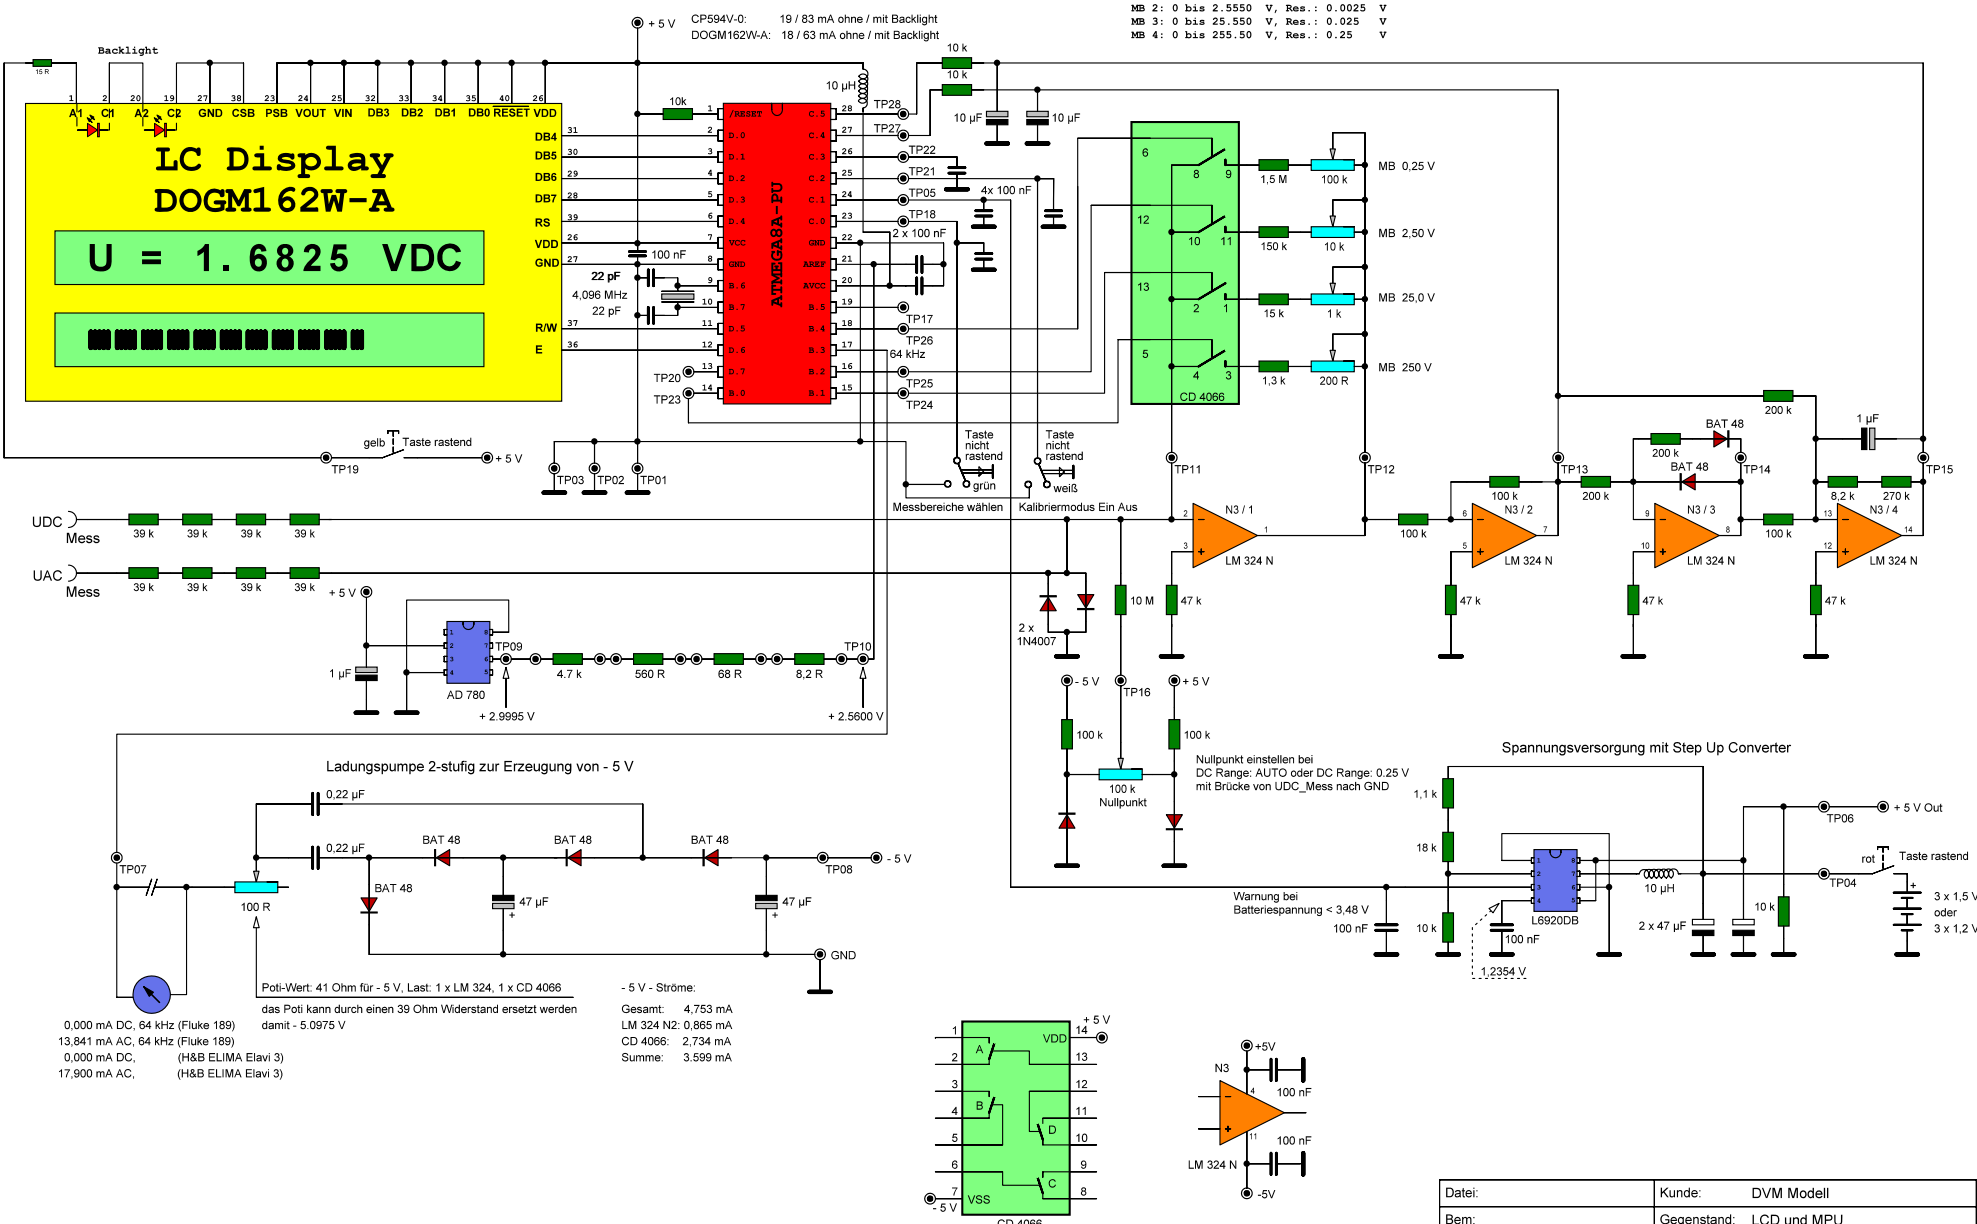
MB 2: 0 bis 2.5550 V, Res.: 0.0025 V
MB 3: 0 bis 25.550 V, Res.: 0.025 V
MB 4: 0 bis 255.50 V, Res.: 0.25 V

+ 5 V
CP594V-0: 19 / 83 mA ohne / mit Backlight
DOGM162W-A: 18 / 63 mA ohne / mit Backlight

Backlight
15 R
1 2 20 19 27 38 23 24 25 32 33 34 35 40 26
A1 C1 A2 C2 GND CSB PSB VOUT VIN DB3 DB2 DB1 DB0 RESET VDD

LC Display
DOGM162W-A

U = 1.6825 VDC

DB4 31
DB5 30
DB6 29
DB7 28
RS 39
VDD 26
GND 27
R/W 37
E 36

10k
10 µH
10 k
10 k
10 µF
10 µF

/RESET C.5 C.4 C.3 C.2 C.1 C.0 GND AREF AVCC B.5 B.4 B.3 B.2 B.1
D.0 D.1 D.2 D.3 D.4 VCC GND B.6 B.7 D.5 D.6 D.7 B.0
ATMEGA8A-PU

TP28 TP27 TP22 TP21 TP05 TP18 TP17 TP26 TP25 TP24 TP20 TP23
4x 100 nF
2 x 100 nF
100 nF
22 pF
4,096 MHz
22 pF
64 kHz

6 8 9 12 10 11 13 2 1 5 4 3
CD 4066
1,5 M 100 k MB 0,25 V
150 k 10 k MB 2,50 V
15 k 1 k MB 25,0 V
1,3 k 200 R MB 250 V

gelb Taste rastend
+ 5 V
TP19
TP03 TP02 TP01
Taste nicht rastend
grün
Taste nicht rastend
weiß
Messbereiche wählen
Kalibriermodus Ein Aus

TP11 TP12 TP13 TP14 TP15
200 k
1 µF
BAT 48
200 k
BAT 48
100 k
200 k
8,2 k
270 k
N3 / 1
N3 / 2
N3 / 3
N3 / 4
LM 324 N
LM 324 N
LM 324 N
LM 324 N
100 k
100 k
47 k
47 k
47 k
47 k

UDC Mess
39 k 39 k 39 k 39 k
UAC Mess
39 k 39 k 39 k 39 k
2 x 1N4007
10 M

+ 5 V
1 µF
AD 780
TP09
4,7 k 560 R 68 R 8,2 R
TP10
+ 2.9995 V
+ 2.5600 V

- 5 V
TP16
+ 5 V
100 k
100 k
100 k
Nullpunkt
Nullpunkt einstellen bei
DC Range: AUTO oder DC Range: 0.25 V
mit Brücke von UDC_Mess nach GND

Spannungsversorgung mit Step Up Converter
1,1 k
18 k
10 k
100 nF
Warnung bei
Batteriespannung < 3,48 V
L6920DB
100 nF
1,2354 V
10 µH
2 x 47 µF
10 k
TP06 + 5 V Out
rot Taste rastend
TP04
3 x 1,5 V
oder
3 x 1,2 V

Ladungspumpe 2-stufig zur Erzeugung von - 5 V
0,22 µF
0,22 µF
BAT 48 BAT 48 BAT 48
BAT 48
47 µF
47 µF
TP07
100 R
TP08 - 5 V
GND
Poti-Wert: 41 Ohm für - 5 V, Last: 1 x LM 324, 1 x CD 4066
das Poti kann durch einen 39 Ohm Widerstand ersetzt werden
damit - 5.0975 V

- 5 V - Ströme:
Gesamt: 4,753 mA
LM 324 N2: 0,865 mA
CD 4066: 2,734 mA
Summe: 3.599 mA

0,000 mA DC, 64 kHz (Fluke 189)
13,841 mA AC, 64 kHz (Fluke 189)
0,000 mA DC, (H&B ELIMA Elavi 3)
17,900 mA AC, (H&B ELIMA Elavi 3)

+ 5 V
1 2 3 4 5 6 7 14 13 12 11 10 9 8
VDD
A B D C
VSS
- 5 V
CD 4066

+5V
N3
100 nF
100 nF
LM 324 N
-5V

| Datei: | Kunde: DVM Modell |
|---|---|
| Bem: | Gegenstand: LCD und MPU |